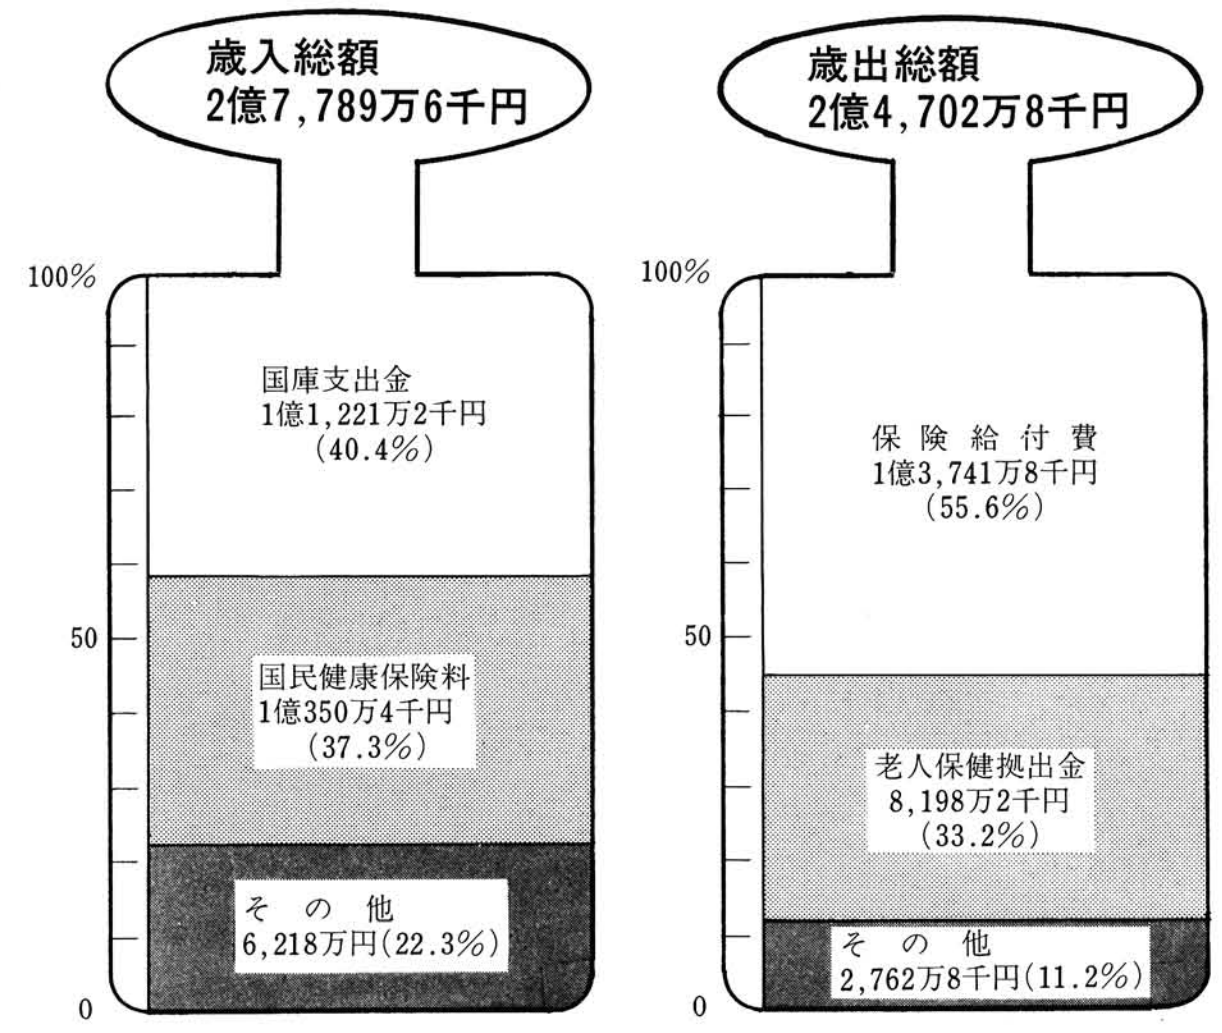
歳入総額
2億7,789万6千円

100%

国庫支出金
1億1,221万2千円
(40.4%)

50

国民健康保険料
1億350万4千円
(37.3%)

その他
6,218万円(22.3%)

0

歳出総額
2億4,702万8千円

100%

保険給付費
1億3,741万8千円
(55.6%)

50

老人保健拠出金
8,198万2千円
(33.2%)

その他
2,762万8千円(11.2%)

0